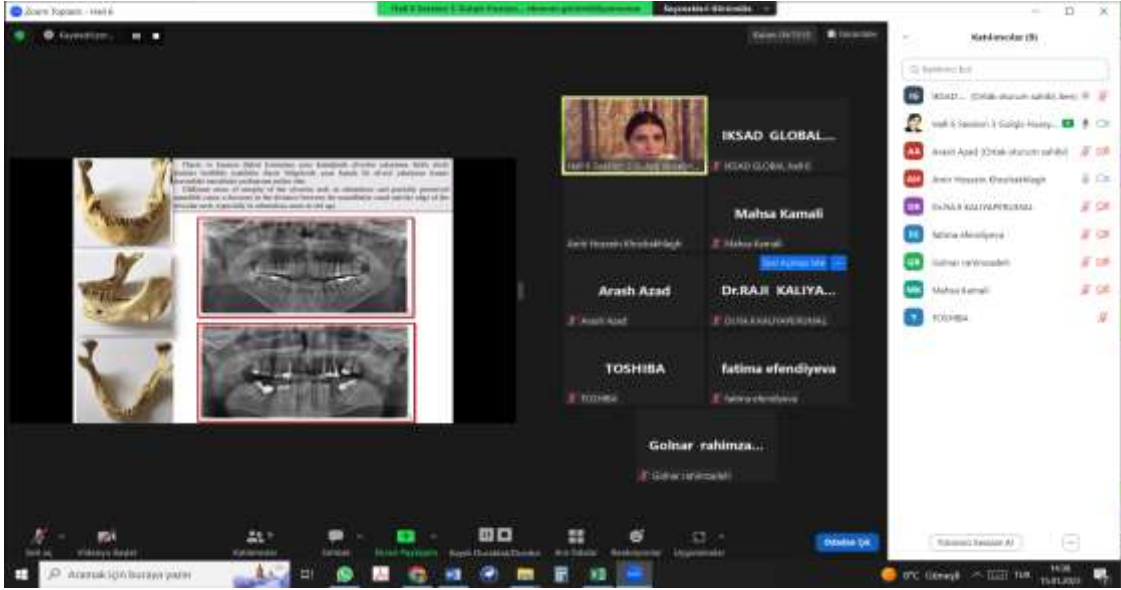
Zoom Toplantı - Hall 6

Paylaşımı durdur

Kaydediliyor...

IKSAD GLOBAL...

IKSAD GLOBAL Hall 6

Amir Hossein Khoshakhlagh

Mahsa Kamali

Mahsa Kamali

Arash Azad

Arash Azad

Dr.RAJI KALIYA...

DUNA KALIYAPERUMAL

TOSHIBA

TOSHIBA

fatima efendiyeva

fatima efendiyeva

Golnar rahimza...

Golnar rahimzadeh

Katılımcılar (9)

IKSAD ... (Ortak oturum sahibi, ben)

Hall 6 Session 3 Gulgin Hosey...

Arash Azad (Ortak oturum sahibi)

Amir Hossein Khoshakhlagh

DUNA KALIYAPERUMAL

fatima efendiyeva

Golnar rahimzadeh

Mahsa Kamali

TOSHIBA

Katılımcılar

Sohbet

Ekranı Paylaşın

Odadan Çık

Aramak için buraya yazın

0°C Güneşli

TUR